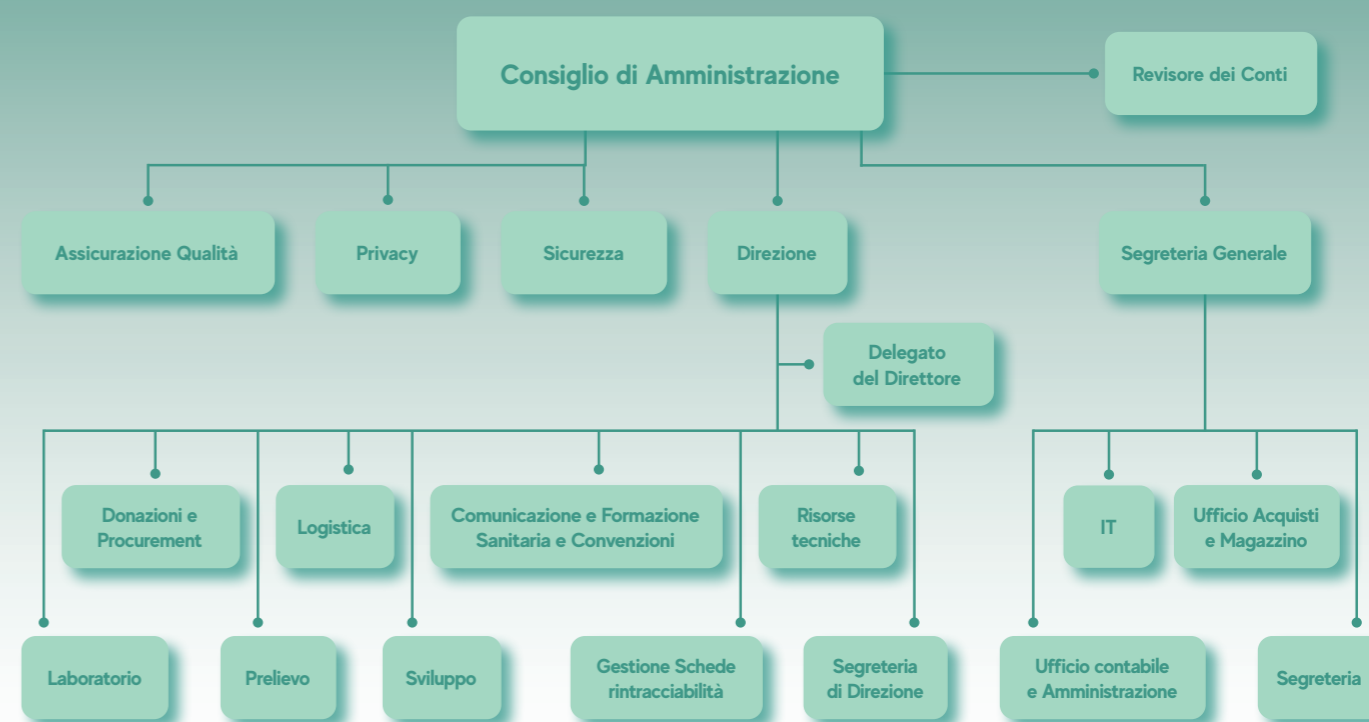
Consiglio di Amministrazione

Revisore dei Conti

Assicurazione Qualità

Privacy

Sicurezza

Direzione

Segreteria Generale

Delegato del Direttore

Donazioni e Procurement

Logistica

Comunicazione e Formazione Sanitaria e Convenzioni

Risorse tecniche

IT

Ufficio Acquisti e Magazzino

Laboratorio

Prelievo

Sviluppo

Gestione Schede rintracciabilità

Segreteria di Direzione

Ufficio contabile e Amministrazione

Segreteria